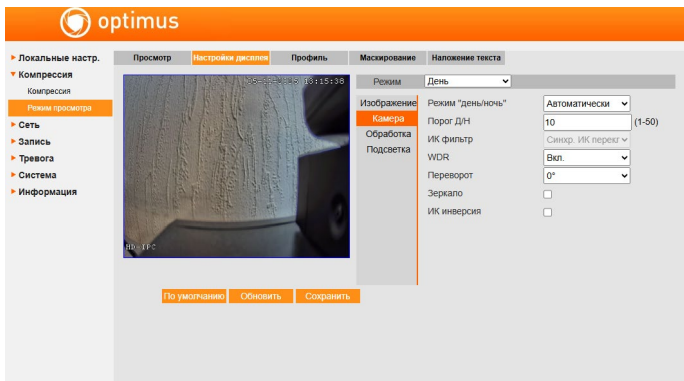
optimus

▸ Локальные настр.
▾ Компрессия
Компрессия
Режим просмотра
▸ Сеть
▸ Запись
▸ Тревога
▸ Система
▸ Информация

Просмотр | Настройки дисплея | Профиль | Маскирование | Наложение текста

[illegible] 13:15:38

HD IPC

Режим | День

Изображение
Камера
Обработка
Подсветка

Режим "день/ночь" | Автоматически
Порог Д/Н | 10 | (1-50)
ИК фильтр | Синхр. ИК подсвет
WDR | Вкл.
Переворот | 0°
Зеркало
ИК инверсия

По умолчанию | Обновить | Сохранить